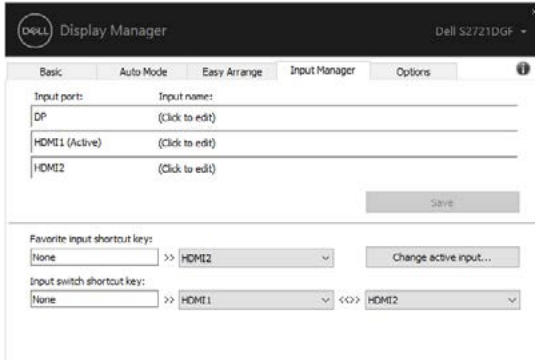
DELL Display Manager

Dell S2721DGF

Basic | Auto Mode | Easy Arrange | Input Manager | Options

Input port: | Input name:
DP | (Click to edit)
HDMI1 (Active) | (Click to edit)
HDMI2 | (Click to edit)

Save

Favorite input shortcut key:
None >> HDMI2
Change active input...

Input switch shortcut key:
None >> HDMI1 <<>> HDMI2